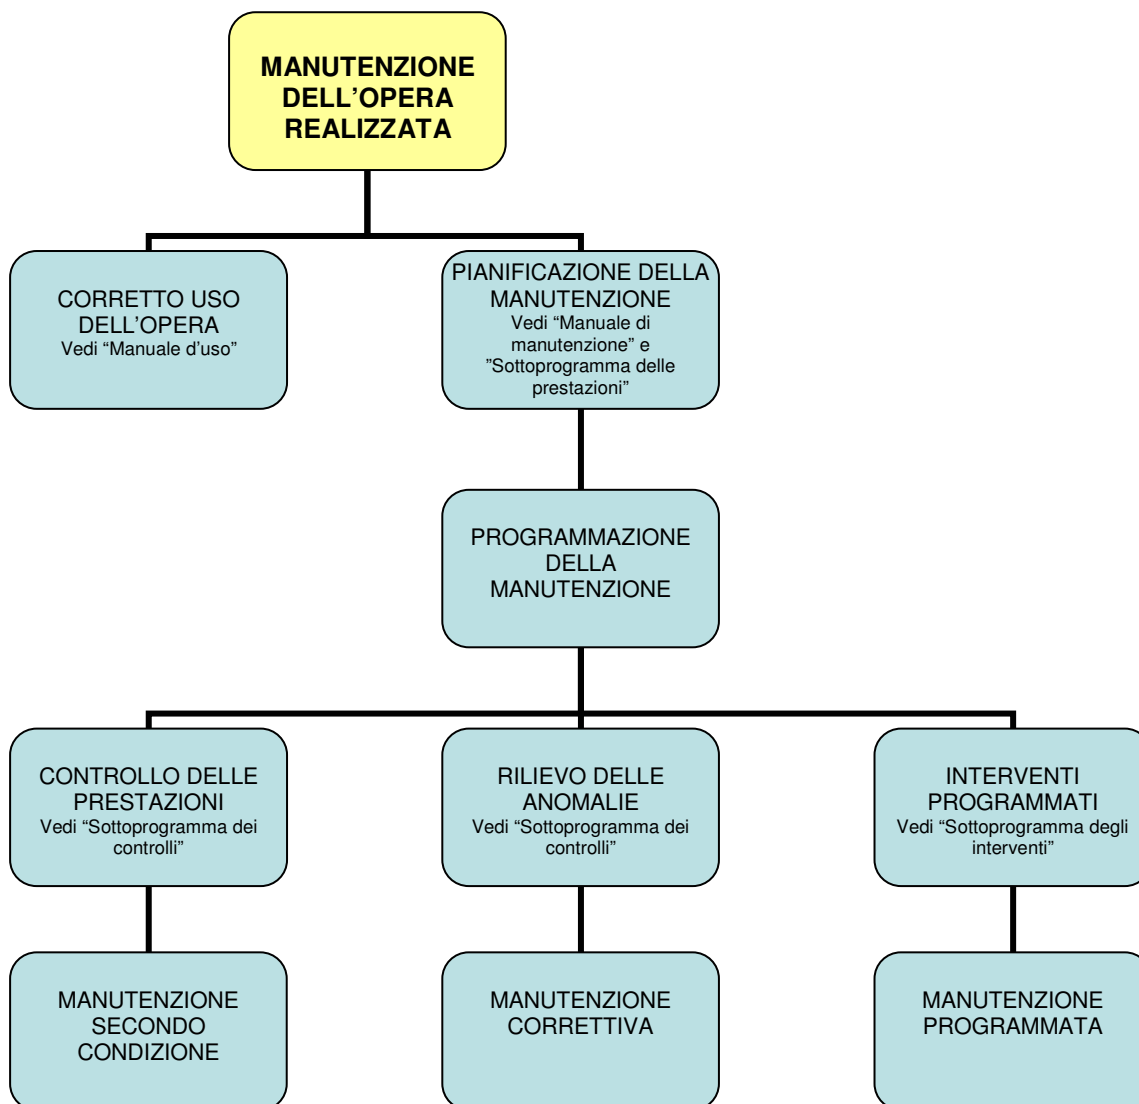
**MANUTENZIONE DELL'OPERA REALIZZATA**

CORRETTO USO DELL'OPERA
Vedi "Manuale d'uso"

PIANIFICAZIONE DELLA MANUTENZIONE
Vedi "Manuale di manutenzione" e "Sottoprogramma delle prestazioni"

PROGRAMMAZIONE DELLA MANUTENZIONE

CONTROLLO DELLE PRESTAZIONI
Vedi "Sottoprogramma dei controlli"

RILIEVO DELLE ANOMALIE
Vedi "Sottoprogramma dei controlli"

INTERVENTI PROGRAMMATI
Vedi "Sottoprogramma degli interventi"

MANUTENZIONE SECONDO CONDIZIONE

MANUTENZIONE CORRETTIVA

MANUTENZIONE PROGRAMMATA